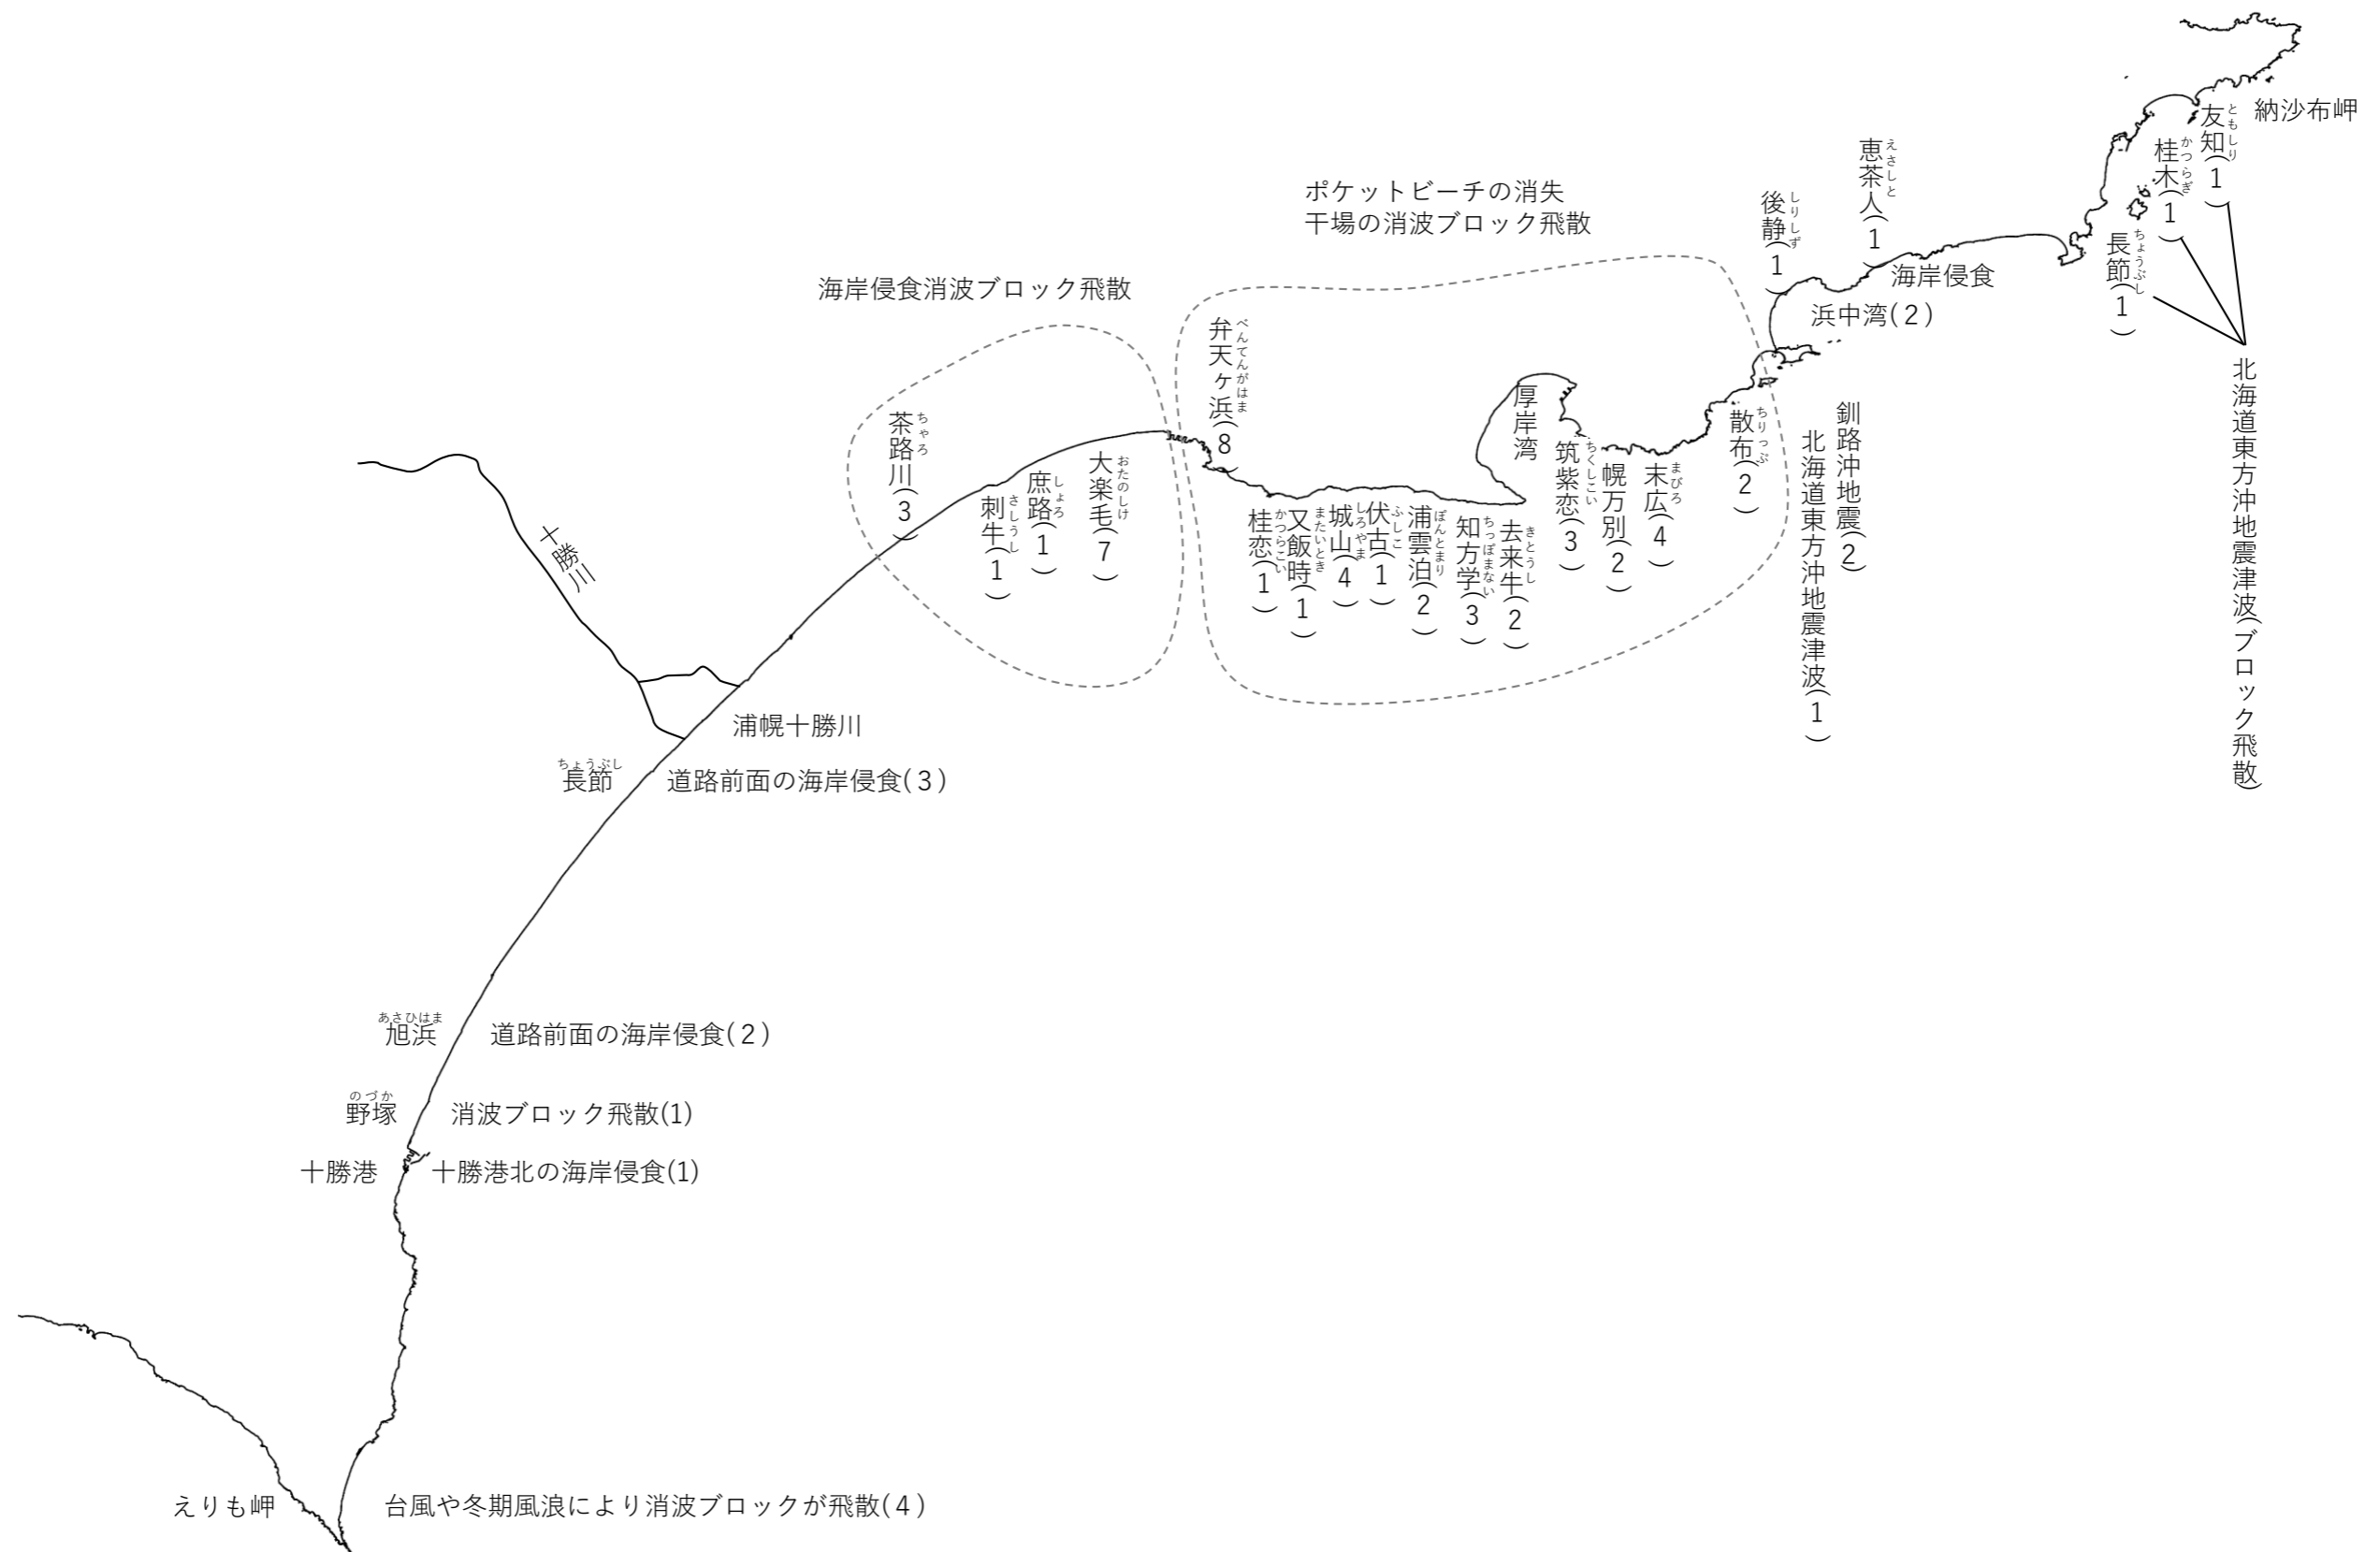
納沙布岬
友知(1)
桂木(1)
長節(1)
北海道東方沖地震津波(ブロック飛散)
恵茶人(1)
後静(1)
海岸侵食
浜中湾(2)
ポケットビーチの消失
干場の消波ブロック飛散
海岸侵食消波ブロック飛散
釧路沖地震(2)
北海道東方沖地震津波(1)
散布(2)
末広(4)
幌万別(2)
筑紫恋(3)
厚岸湾
去来牛(2)
知方学(3)
浦雲泊(2)
伏古(1)
城山(4)
又飯時(1)
桂恋(1)
弁天ケ浜(8)
大楽毛(7)
庶路(1)
刺牛(1)
茶路川(3)
十勝川
浦幌十勝川
長節
道路前面の海岸侵食(3)
旭浜
道路前面の海岸侵食(2)
野塚
消波ブロック飛散(1)
十勝港
十勝港北の海岸侵食(1)
えりも岬
台風や冬期風浪により消波ブロックが飛散(4)